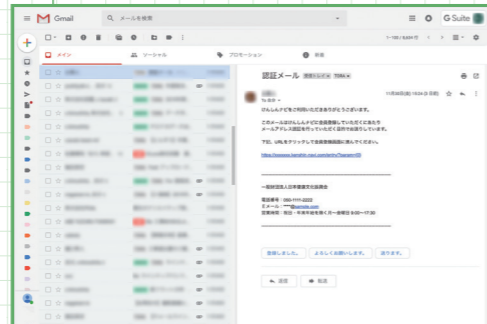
Gmail

メールを検索

G Suite

1-100 / 8,000

メイン

ソーシャル

プロモーション

新着

認証メール

様

けんしんメビをご利用いただきありがとうございます。

このメールはけんしんメビに会員登録していただく方に
メールアドレス認証を行っていただく目的で送信しています。

下記、URLをクリックして会員登録画面に進んでください。

https://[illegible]

一般財団法人日本健康文化振興会

電話番号：050-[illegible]
Eメール：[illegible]
営業時間：平日・年末年始を除く月～金曜日 9:00～17:30

登録しました。

よろしくお願いします。

送ります。

返信

転送